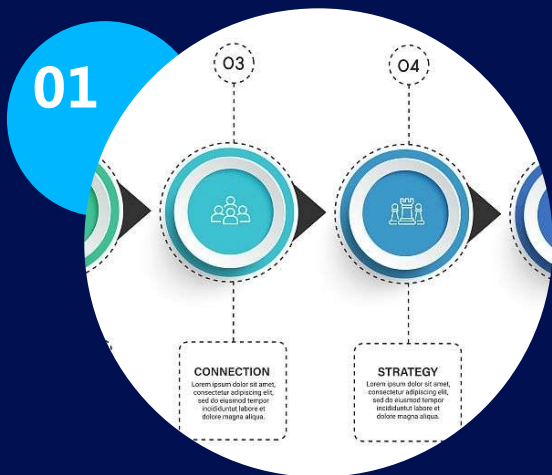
01

O3

O4

CONNECTION
Lorem ipsum dolor sit amet, consectetur adipiscing elit, sed do eiusmod tempor incididuntut labore et dolore magna aliqua.

STRATEGY
Lorem ipsum dolor sit amet, consectetur adipiscing elit, sed do eiusmod tempor incididuntut labore et dolore magna aliqua.